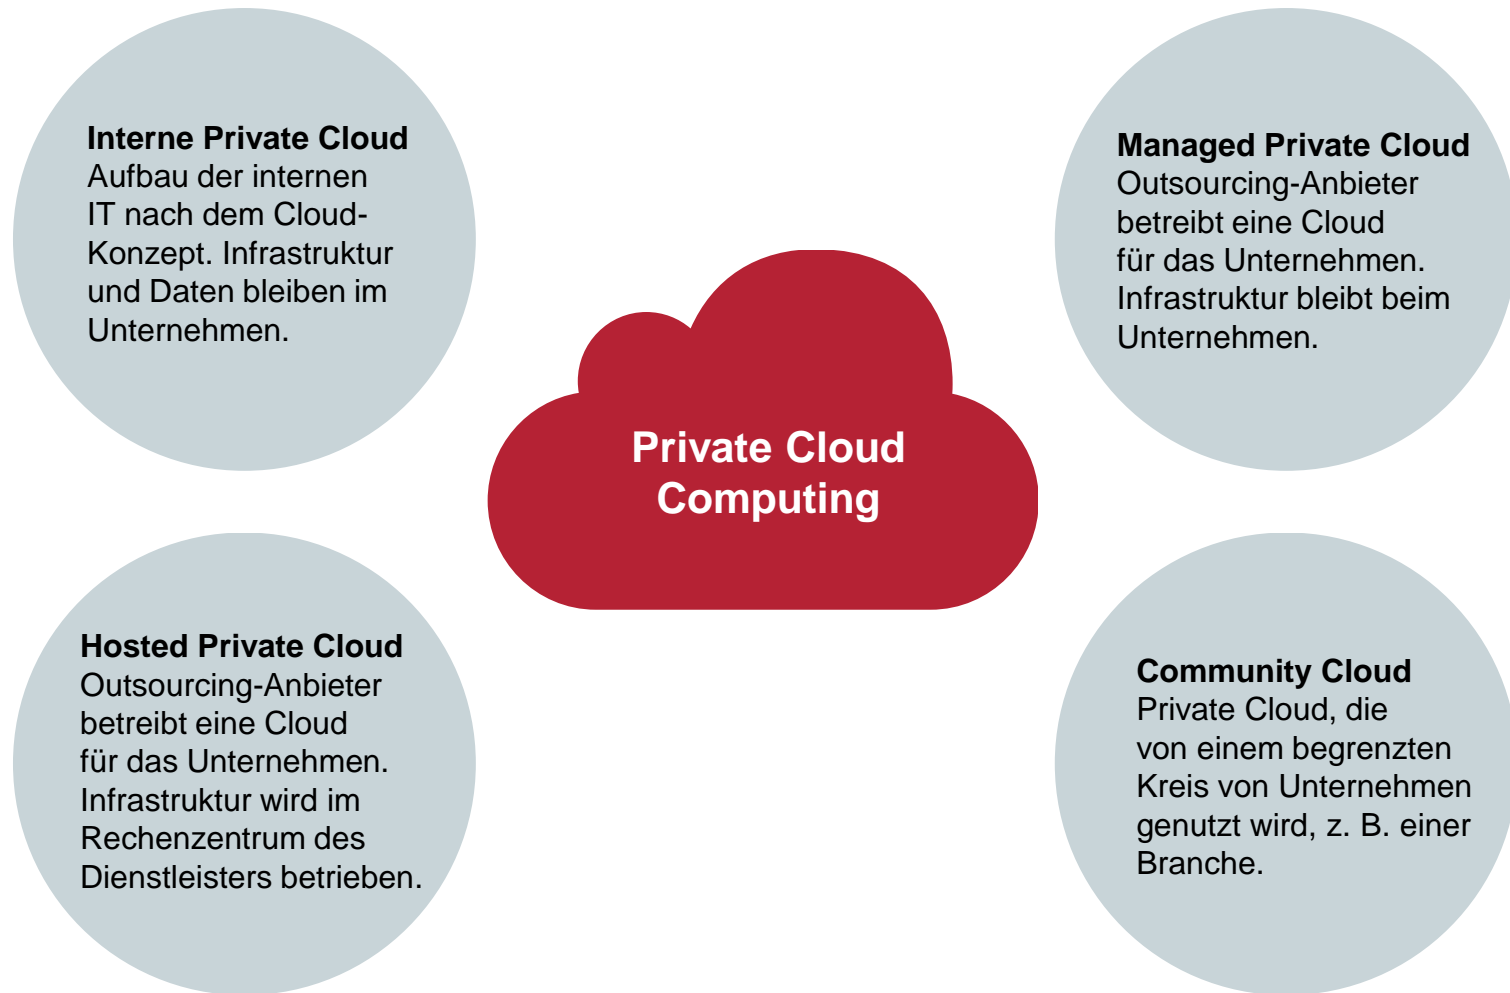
**Interne Private Cloud**
Aufbau der internen IT nach dem Cloud-Konzept. Infrastruktur und Daten bleiben im Unternehmen.

**Managed Private Cloud**
Outsourcing-Anbieter betreibt eine Cloud für das Unternehmen. Infrastruktur bleibt beim Unternehmen.

**Private Cloud Computing**

**Hosted Private Cloud**
Outsourcing-Anbieter betreibt eine Cloud für das Unternehmen. Infrastruktur wird im Rechenzentrum des Dienstleisters betrieben.

**Community Cloud**
Private Cloud, die von einem begrenzten Kreis von Unternehmen genutzt wird, z. B. einer Branche.